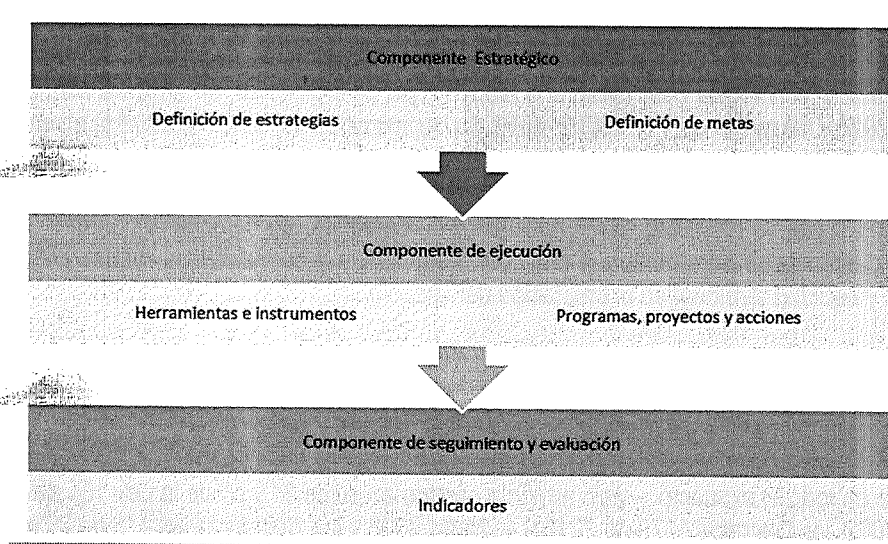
Componente Estratégico

Definición de estrategias

Definición de metas

Componente de ejecución

Herramientas e instrumentos

Programas, proyectos y acciones

Componente de seguimiento y evaluación

Indicadores